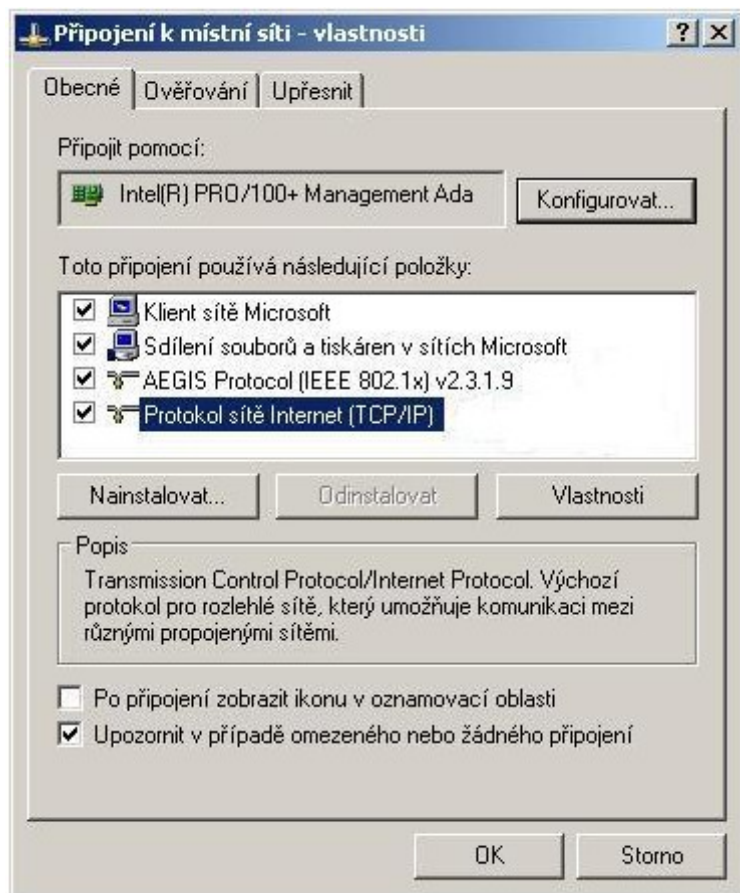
Připojení k místní síti - vlastnosti

?
X

Obecné
Ověřování
Upřesnit

Připojit pomocí:

Intel(R) PRO/100+ Management Ada

Konfigurovat...

Toto připojení používá následující položky:

Klient sítě Microsoft
Sdílení souborů a tiskáren v sítích Microsoft
AEGIS Protocol (IEEE 802.1x) v2.3.1.9
Protokol sítě Internet (TCP/IP)

Nainstalovat...
Odinstalovat
Vlastnosti

Popis

Transmission Control Protocol/Internet Protocol. Výchozí protokol pro rozlehlé sítě, který umožňuje komunikaci mezi různými propojenými sítěmi.

Po připojení zobrazit ikonu v oznamovací oblasti
Upozornit v případě omezeného nebo žádného připojení

OK
Storno